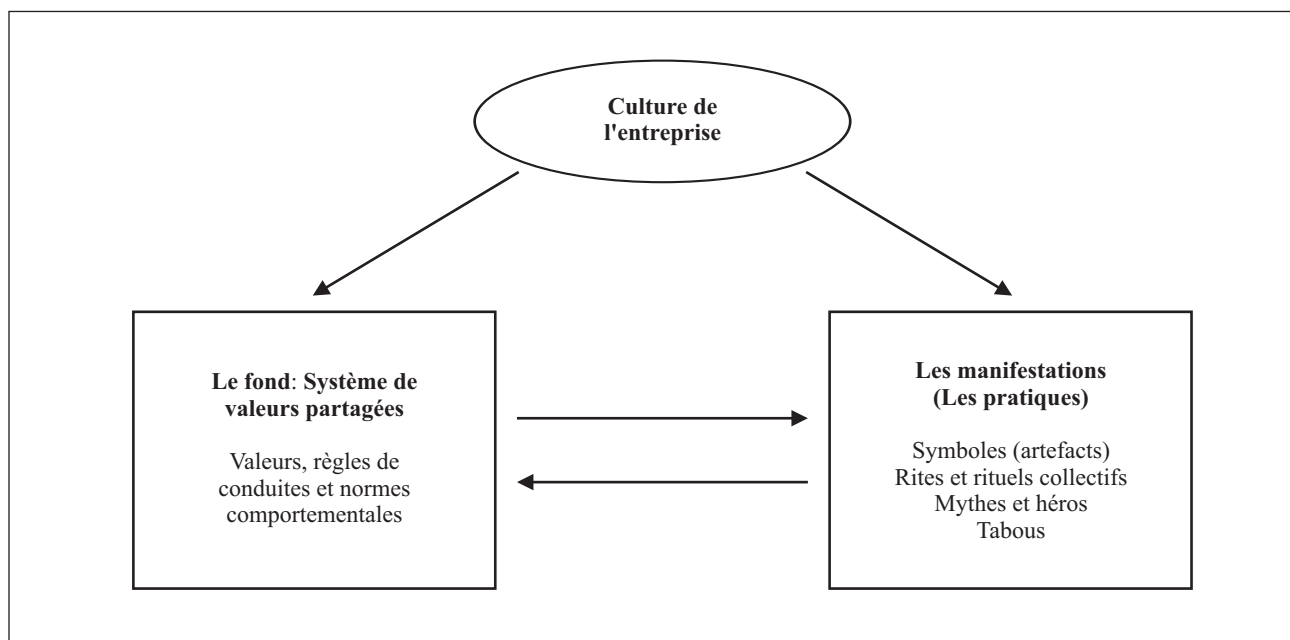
Culture de l'entreprise

Le fond: Système de valeurs partagées

Valeurs, règles de conduites et normes comportementales

Les manifestations (Les pratiques)

Symboles (artefacts)
Rites et rituels collectifs
Mythes et héros
Tabous